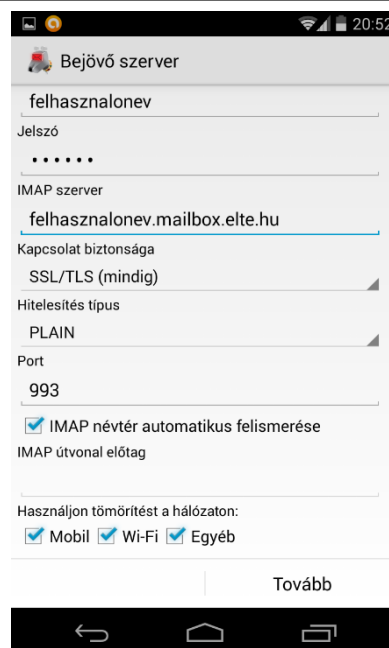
20:52

Bejövő szerver

felhasznalonev

Jelszó

••••••

IMAP szerver

felhasznalonev.mailbox.elte.hu

Kapcsolat biztonsága

SSL/TLS (mindig)

Hitelesítés típus

PLAIN

Port

993

IMAP névtér automatikus felismerése

IMAP útvonal előtag

Használjon tömörítést a hálózaton:

Mobil Wi-Fi Egyéb

Tovább